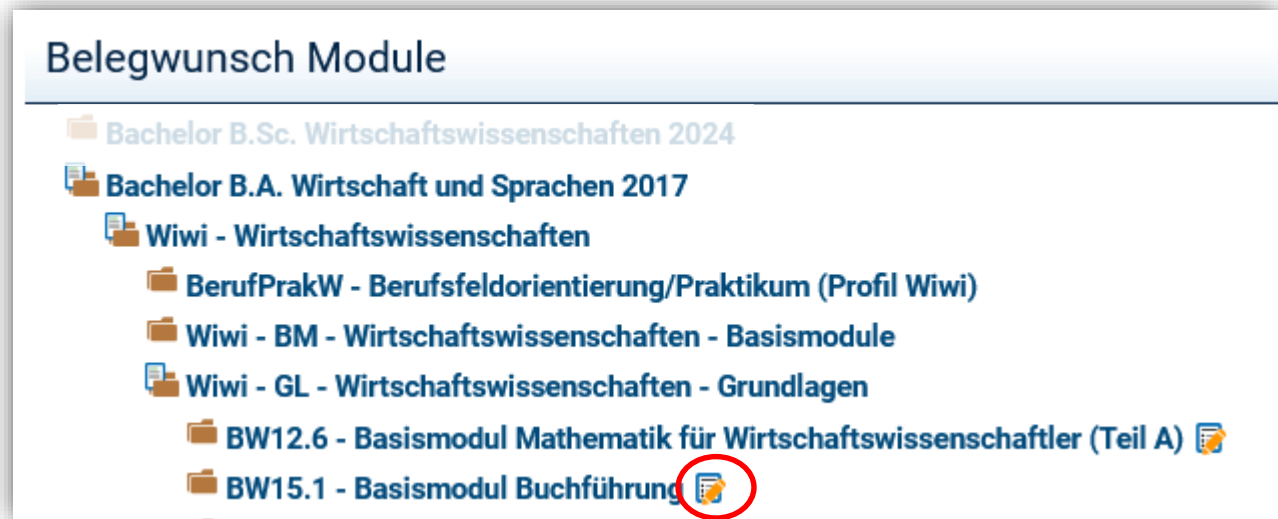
Belegwunsch Module

Bachelor B.Sc. Wirtschaftswissenschaften 2024

Bachelor B.A. Wirtschaft und Sprachen 2017

Wiwi - Wirtschaftswissenschaften

BerufPrakW - Berufsfeldorientierung/Praktikum (Profil Wiwi)

Wiwi - BM - Wirtschaftswissenschaften - Basismodule

Wiwi - GL - Wirtschaftswissenschaften - Grundlagen

BW12.6 - Basismodul Mathematik für Wirtschaftswissenschaftler (Teil A)

BW15.1 - Basismodul Buchführung